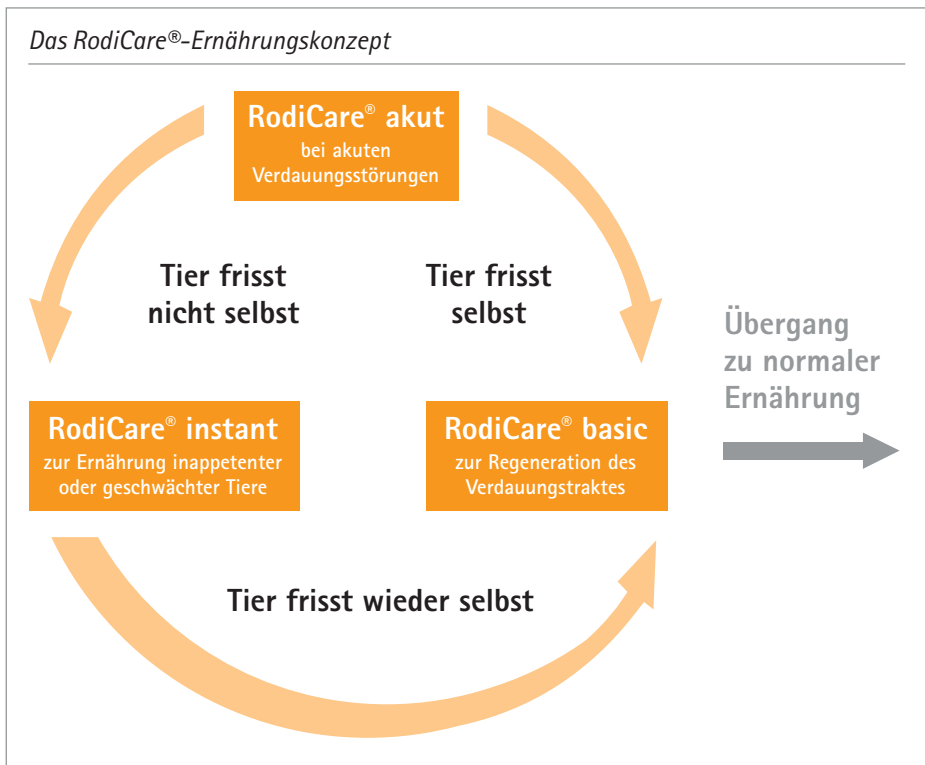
Das RodiCare®-Ernährungskonzept

RodiCare® akut
bei akuten Verdauungsstörungen

Tier frisst nicht selbst

Tier frisst selbst

Übergang zu normaler Ernährung

RodiCare® instant
zur Ernährung inappetenter oder geschwächter Tiere

RodiCare® basic
zur Regeneration des Verdauungstraktes

Tier frisst wieder selbst